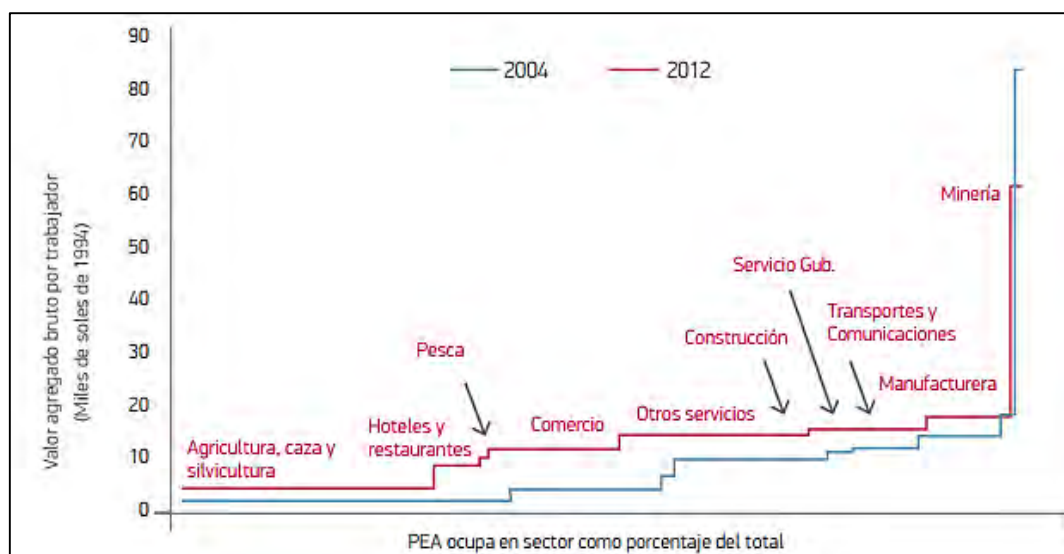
2004
2012

Valor agregado bruto por trabajador (Miles de soles de 1994)

90
80
70
60
50
40
30
20
10
0

Minería
Servicio Gub.
Transportes y Comunicaciones
Construcción
Manufacturera
Pesca
Otros servicios
Comercio
Hoteles y restaurantes
Agricultura, caza y silvicultura

PEA ocupa en sector como porcentaje del total